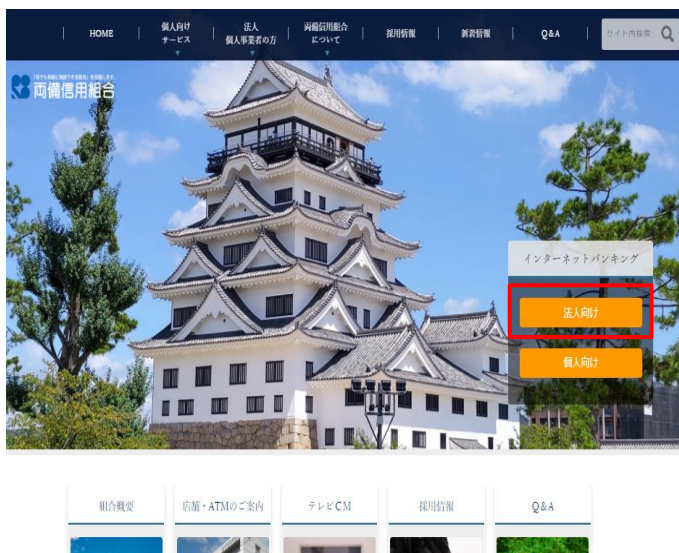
HOME | 個人向け サービス | 法人 個人事業者の方 | 両備信用組合 について | 採用情報 | 新着情報 | Q&A | サイト内検索

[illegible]
両備信用組合

インターネットバンキング
法人向け
個人向け

組合概要
店舗・ATMのご案内
テレビCM
採用情報
Q&A